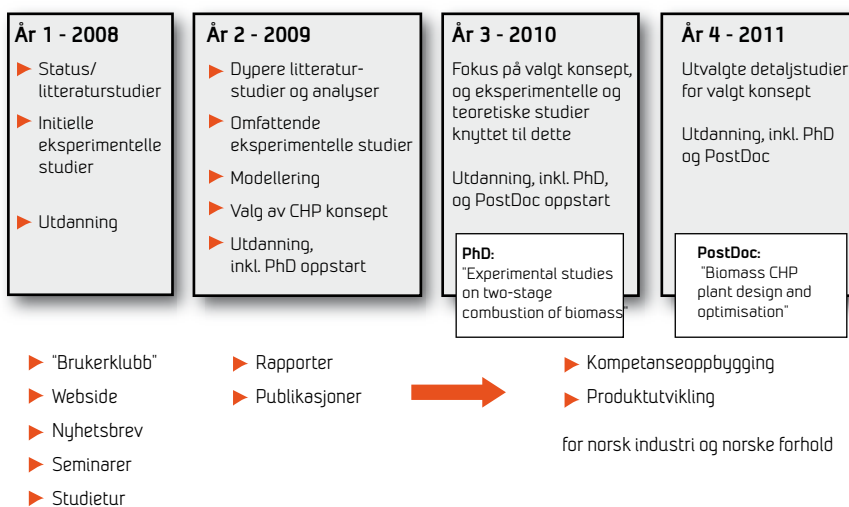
**År 1 - 2008**

Status/ litteraturstudier

Initielle eksperimentelle studier

Utdanning

**År 2 - 2009**

Dypere litteraturstudier og analyser

Omfattende eksperimentelle studier

Modellering

Valg av CHP konsept

Utdanning, inkl. PhD oppstart

**År 3 - 2010**

Fokus på valgt konsept, og eksperimentelle og teoretiske studier knyttet til dette

Utdanning, inkl. PhD, og PostDoc oppstart

**PhD:**
"Experimental studies on two-stage combustion of biomass"

**År 4 - 2011**

Utvalgte detaljstudier for valgt konsept

Utdanning, inkl. PhD og PostDoc

**PostDoc:**
"Biomass CHP plant design and optimisation"

"Brukerklubb"

Webside

Nyhetsbrev

Seminarer

Studietur

Rapporter

Publikasjoner

Kompetanseoppbygging

Produktutvikling

for norsk industri og norske forhold